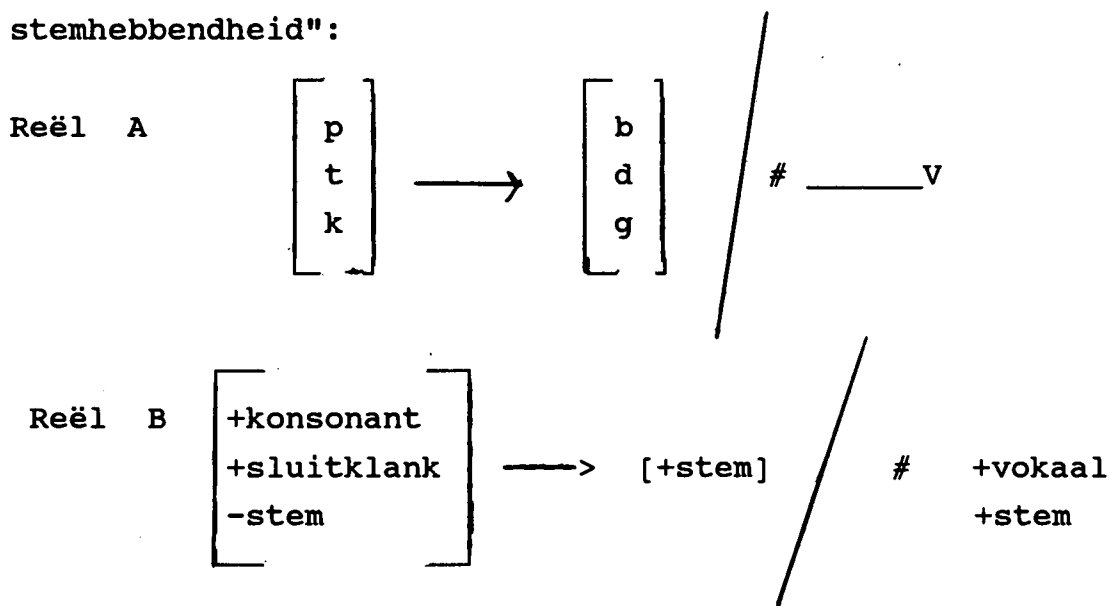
stemhebbendheid":

Reël A $\begin{bmatrix} p \\ t \\ k \end{bmatrix} \longrightarrow \begin{bmatrix} b \\ d \\ g \end{bmatrix} \Big/ \# \_\_\_\_ V$

Reël B $\begin{bmatrix} \text{+konsonant} \\ \text{+sluitklank} \\ \text{-stem} \end{bmatrix} \longrightarrow [\text{+stem}] \Big/ \# \begin{matrix} \text{+vokaal} \\ \text{+stem} \end{matrix}$